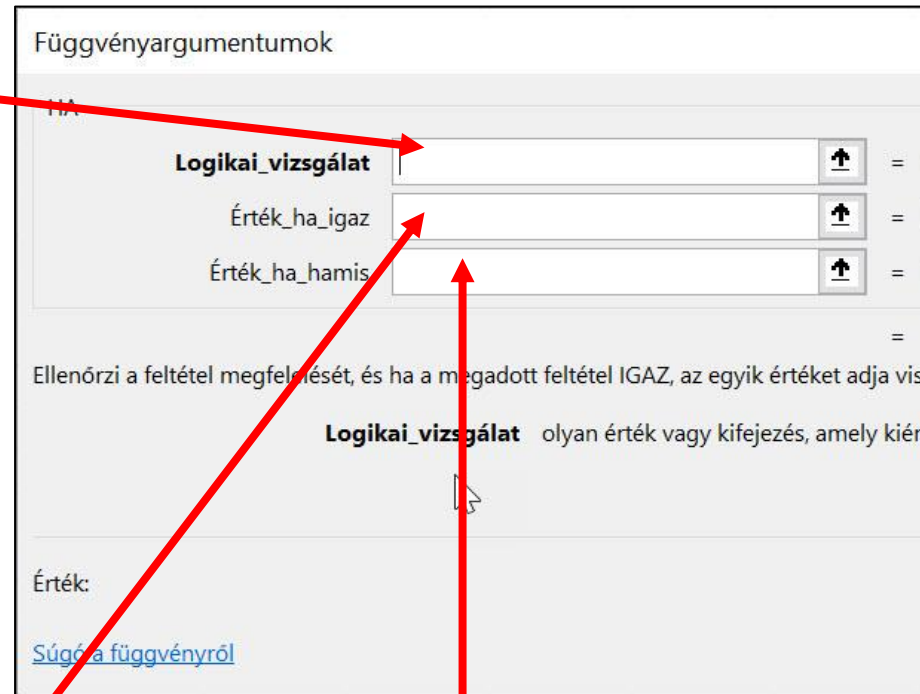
Függvényargumentumok

HA

Logikai_vizsgálat =

Érték_ha_igaz =

Érték_ha_hamis =

=

Ellenőrzi a feltétel megfel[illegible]ését, és ha a m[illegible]gadott feltétel IGAZ, az egyik értéket adja vis

Logikai_vizsgálat olyan érték vagy kifejezés, amely kiér

Érték:

Súgó a függvényről